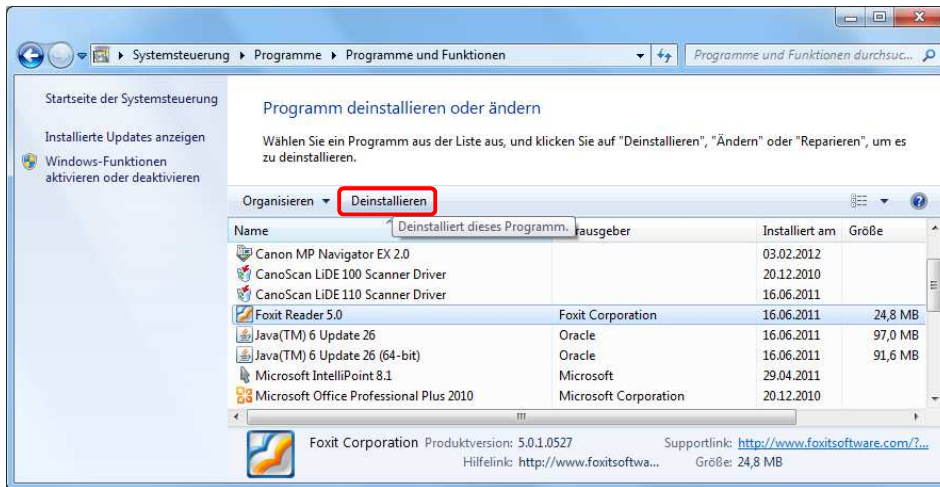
Systemsteuerung ▸ Programme ▸ Programme und Funktionen

Programme und Funktionen durchsuc...

Startseite der Systemsteuerung

Installierte Updates anzeigen

Windows-Funktionen aktivieren oder deaktivieren

Programm deinstallieren oder ändern

Wählen Sie ein Programm aus der Liste aus, und klicken Sie auf "Deinstallieren", "Ändern" oder "Reparieren", um es zu deinstallieren.

Organisieren ▾ Deinstallieren

Deinstalliert dieses Programm.

| Name | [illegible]rausgeber | Installiert am | Größe |
|---|---|---|---|
| Canon MP Navigator EX 2.0 | | 03.02.2012 | |
| CanoScan LiDE 100 Scanner Driver | | 20.12.2010 | |
| CanoScan LiDE 110 Scanner Driver | | 16.06.2011 | |
| Foxit Reader 5.0 | Foxit Corporation | 16.06.2011 | 24,8 MB |
| Java(TM) 6 Update 26 | Oracle | 16.06.2011 | 97,0 MB |
| Java(TM) 6 Update 26 (64-bit) | Oracle | 16.06.2011 | 91,6 MB |
| Microsoft IntelliPoint 8.1 | Microsoft | 29.04.2011 | |
| Microsoft Office Professional Plus 2010 | Microsoft Corporation | 20.12.2010 | |

Foxit Corporation Produktversion: 5.0.1.0527 Supportlink: http://www.foxitsoftware.com/?...
Hilfelink: http://www.foxitsoftwa... Größe: 24,8 MB